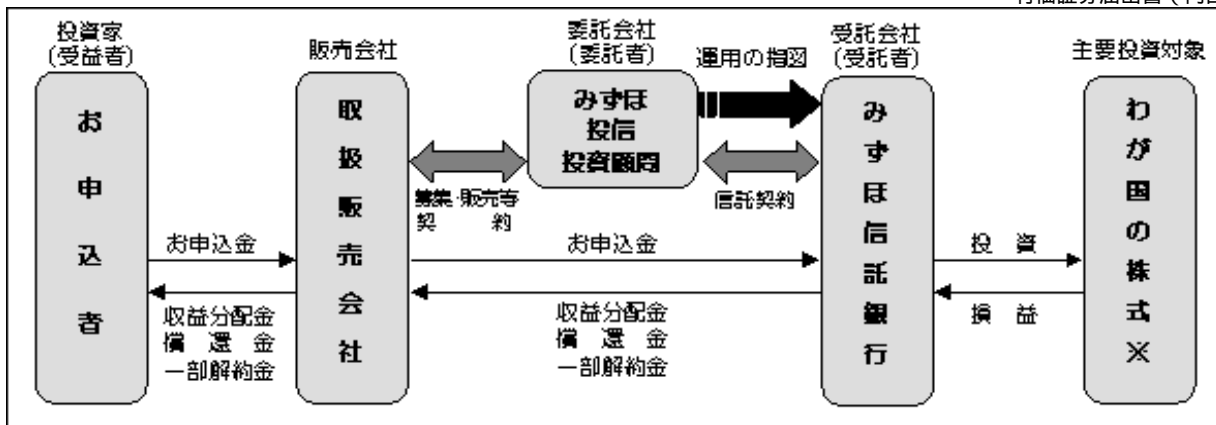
有価証券届出書（内容

投資家
(受益者)

お
申
込
者

販売会社

取
扱
販
売
会
社

委託会社
(委託者)

みずほ
投信
投資顧問

運用の指図

受託会社
(受託者)

み
ず
ほ
信
託
銀
行

主要投資対象

わ
が
国
の
株
式
※

募集·販売等
契　　約

信託契約

お申込金

収益分配金
償　還　金
一部解約金

お申込金

収益分配金
償　還　金
一部解約金

投　資

損　益